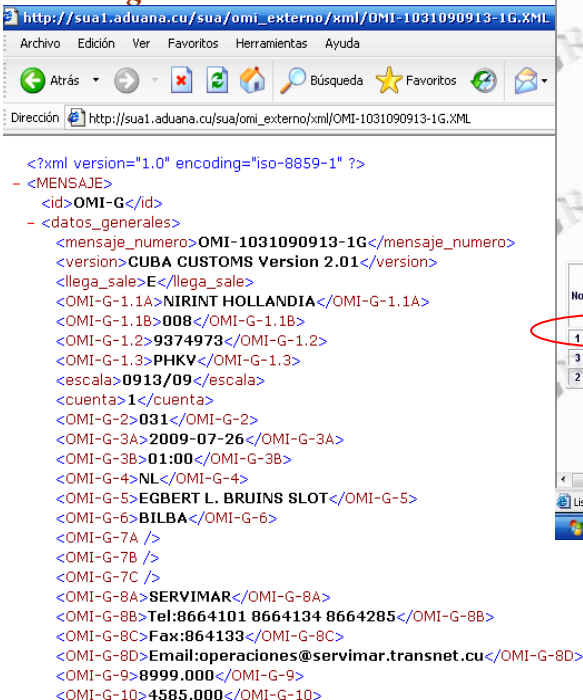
http://sua1.aduana.cu/sua/omi_externo/xml/OMI-1031090913-1G.XML

Archivo Edición Ver Favoritos Herramientas Ayuda

Atrás Búsqueda Favoritos

Dirección http://sua1.aduana.cu/sua/omi_externo/xml/OMI-1031090913-1G.XML

<?xml version="1.0" encoding="iso-8859-1" ?>
- <MENSAJE>
<id>OMI-G</id>
- <datos_generales>
<mensaje_numero>OMI-1031090913-1G</mensaje_numero>
<version>CUBA CUSTOMS Version 2.01</version>
<llega_sale>E</llega_sale>
<OMI-G-1.1A>NIRINT HOLLANDIA</OMI-G-1.1A>
<OMI-G-1.1B>008</OMI-G-1.1B>
<OMI-G-1.2>9374973</OMI-G-1.2>
<OMI-G-1.3>PHKV</OMI-G-1.3>
<escala>0913/09</escala>
<cuenta>1</cuenta>
<OMI-G-2>031</OMI-G-2>
<OMI-G-3A>2009-07-26</OMI-G-3A>
<OMI-G-3B>01:00</OMI-G-3B>
<OMI-G-4>NL</OMI-G-4>
<OMI-G-5>EGBERT L. BRUINS SLOT</OMI-G-5>
<OMI-G-6>BILBA</OMI-G-6>
<OMI-G-7A />
<OMI-G-7B />
<OMI-G-7C />
<OMI-G-8A>SERVIMAR</OMI-G-8A>
<OMI-G-8B>Tel:8664101 8664134 8664285</OMI-G-8B>
<OMI-G-8C>Fax:864133</OMI-G-8C>
<OMI-G-8D>Email:operaciones@servimar.transnet.cu</OMI-G-8D>
<OMI-G-9>8999.000</OMI-G-9>
<OMI-G-10>4585.000</OMI-G-10>

No
1
3
2
Lis